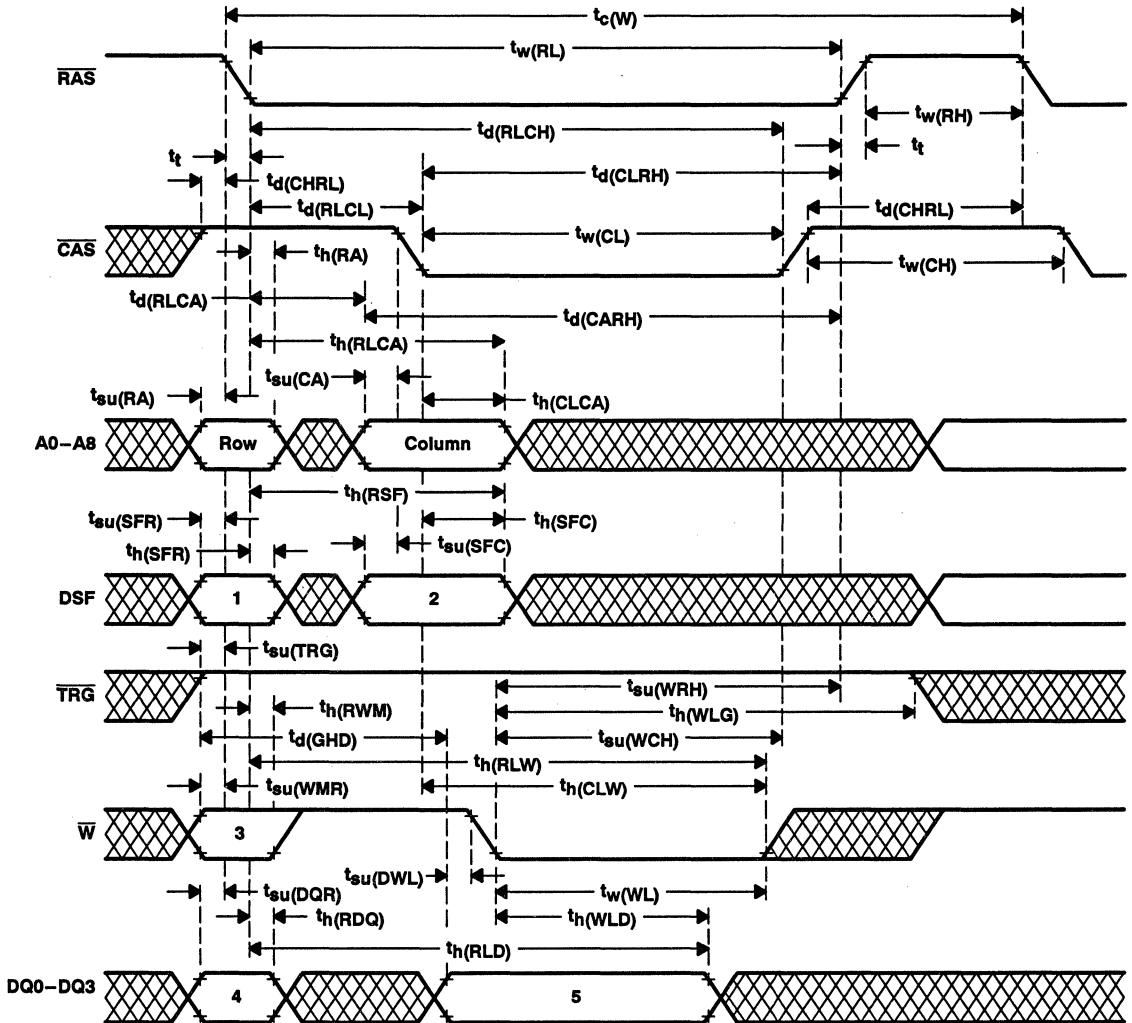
$t_{c(W)}$
$t_{w(RL)}$
$\overline{RAS}$
$t_{w(RH)}$
$t_{d(RLCH)}$
$t_t$
$t_t$
$t_{d(CLRH)}$
$t_{d(CHRL)}$
$t_{d(RLCL)}$
$t_{d(CHRL)}$
$\overline{CAS}$
$t_{w(CL)}$
$t_{h(RA)}$
$t_{w(CH)}$
$t_{d(RLCA)}$
$t_{d(CARH)}$
$t_{h(RLCA)}$
$t_{su(CA)}$
$t_{su(RA)}$
$t_{h(CLCA)}$
A0–A8
Row
Column
$t_{h(RSF)}$
$t_{su(SFR)}$
$t_{h(SFC)}$
$t_{h(SFR)}$
$t_{su(SFC)}$
DSF
1
2
$t_{su(TRG)}$
$\overline{TRG}$
$t_{su(WRH)}$
$t_{h(RWM)}$
$t_{h(WLG)}$
$t_{d(GHD)}$
$t_{su(WCH)}$
$t_{h(RLW)}$
$t_{su(WMR)}$
$t_{h(CLW)}$
$\overline{W}$
3
$t_{su(DWL)}$
$t_{su(DQR)}$
$t_{w(WL)}$
$t_{h(RDQ)}$
$t_{h(WLD)}$
$t_{h(RLD)}$
DQ0–DQ3
4
5